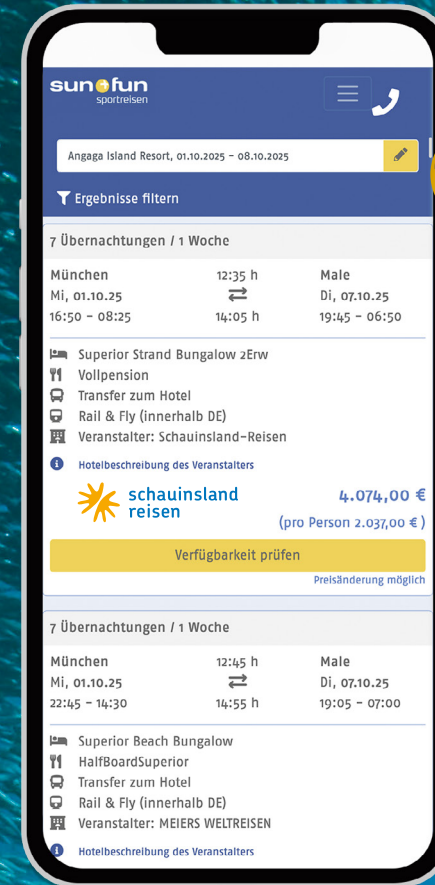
sun fun
sportreisen

Angaga Island Resort, 01.10.2025 - 08.10.2025

Ergebnisse filtern

7 Übernachtungen / 1 Woche

München
Mi, 01.10.25
16:50 - 08:25

12:35 h
14:05 h

Male
Di, 07.10.25
19:45 - 06:50

Superior Strand Bungalow 2Erw
Vollpension
Transfer zum Hotel
Rail & Fly (innerhalb DE)
Veranstalter: Schauinsland-Reisen

Hotelbeschreibung des Veranstalters

schauinsland reisen

4.074,00 €
(pro Person 2.037,00 €)

Verfügbarkeit prüfen

Preisänderung möglich

7 Übernachtungen / 1 Woche

München
Mi, 01.10.25
22:45 - 14:30

12:45 h
14:55 h

Male
Di, 07.10.25
19:05 - 07:00

Superior Beach Bungalow
HalfBoardSuperior
Transfer zum Hotel
Rail & Fly (innerhalb DE)
Veranstalter: MEIERS WELTREISEN

Hotelbeschreibung des Veranstalters